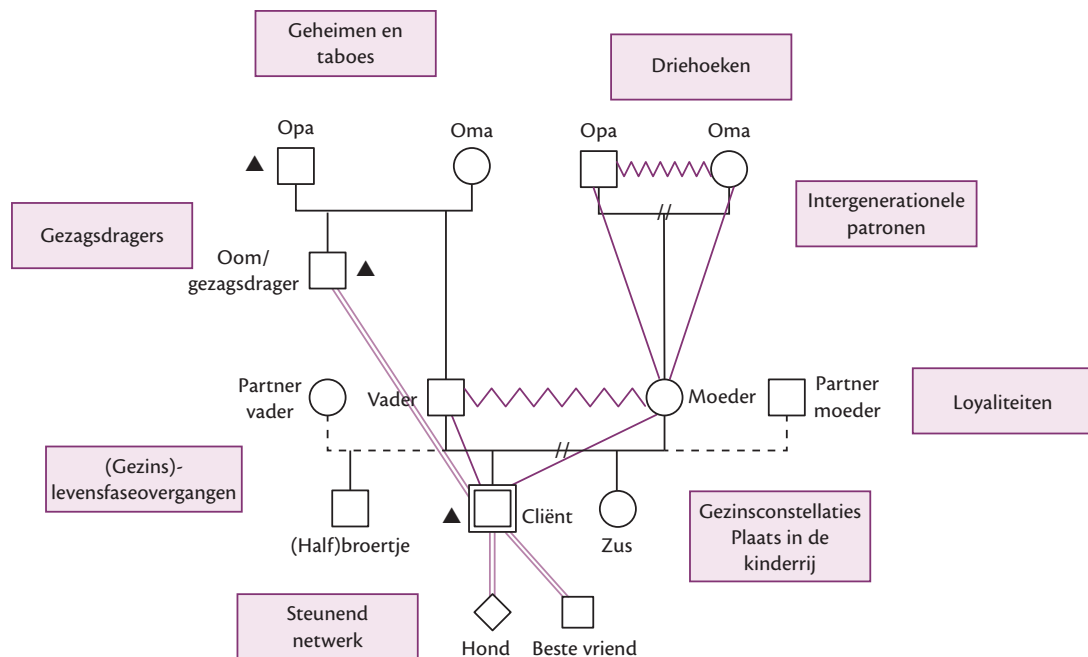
Geheimen en taboes

Driehoeken

Opa

Oma

Opa

Oma

Intergenerationele patronen

Gezagsdragers

Oom/ gezagsdrager

Partner vader

Vader

Moeder

Partner moeder

Loyaliteiten

(Gezins)- levensfaseovergangen

(Half)broertje

Cliënt

Zus

Gezinsconstellaties Plaats in de kinderrij

Steunend netwerk

Hond

Beste vriend